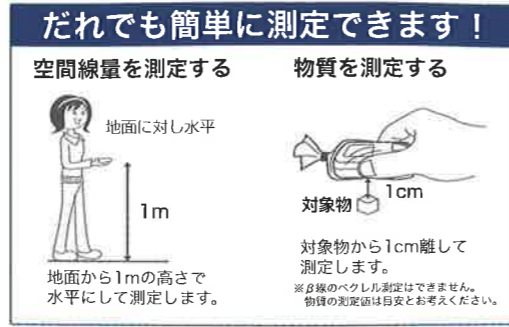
だれでも簡単に測定できます！

空間線量を測定する

地面に対し水平

1m

地面から1mの高さで水平にして測定します。

物質を測定する

1cm

対象物

対象物から1cm離して測定します。

※β線のベクレル測定はできません。物質の測定値は目安とお考えください。